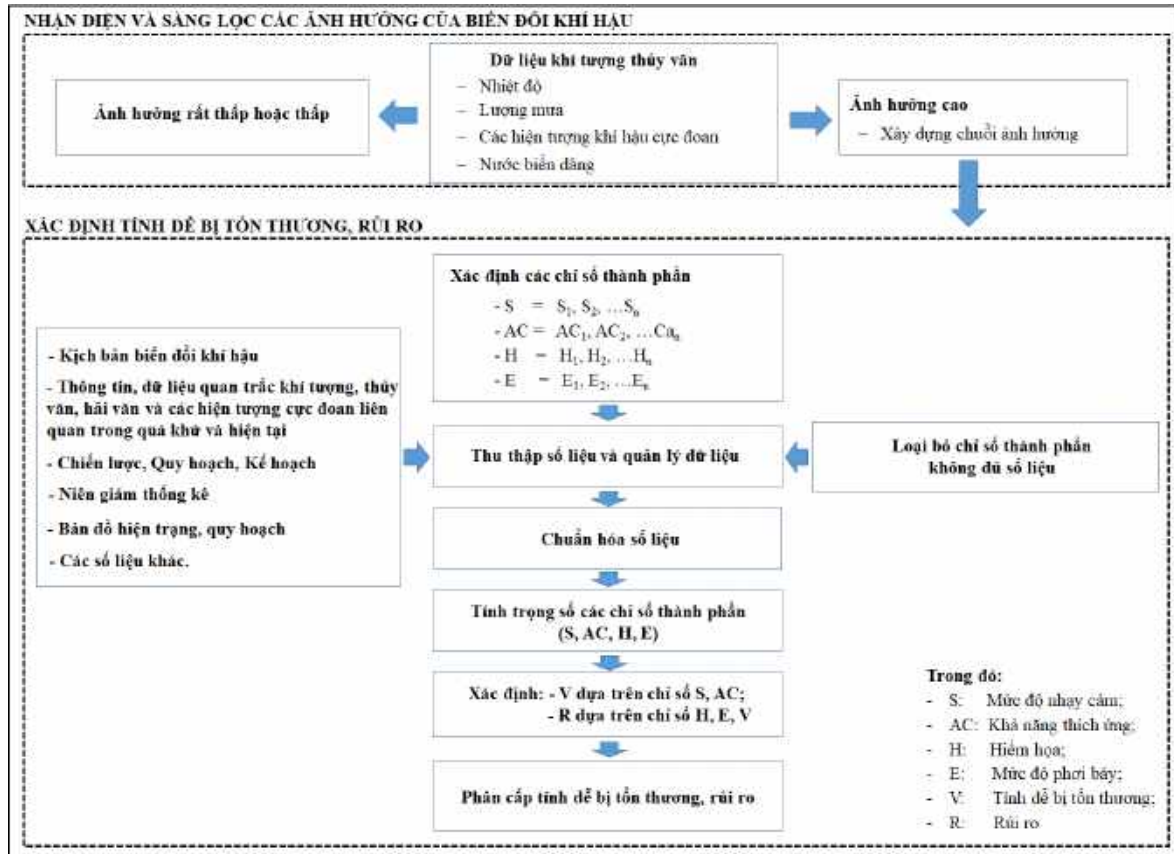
NHẬN DIỆN VÀ SÀNG LỌC CÁC ẢNH HƯỞNG CỦA BIẾN ĐỔI KHÍ HẬU

Ảnh hưởng rất thấp hoặc thấp

Dữ liệu khí tượng thủy văn
– Nhiệt độ
– Lượng mưa
– Các hiện tượng khí hậu cực đoan
– Nước biển dâng

Ảnh hưởng cao
– Xây dựng chuỗi ảnh hưởng

XÁC ĐỊNH TÍNH DỄ BỊ TỔN THƯƠNG, RỦI RO

- Kịch bản biến đổi khí hậu
- Thông tin, dữ liệu quan trắc khí tượng, thủy văn, hải văn và các hiện tượng cực đoan liên quan trong quá khứ và hiện tại
- Chiến lược, Quy hoạch, Kế hoạch
- Niên giám thống kê
- Bản đồ hiện trạng, quy hoạch
- Các số liệu khác.

Xác định các chỉ số thành phần
- S = $S_1, S_2, \ldots S_n$
- AC = $AC_1, AC_2, \ldots Ca_n$
- H = $H_1, H_2, \ldots H_n$
- E = $E_1, E_2, \ldots E_n$

Thu thập số liệu và quản lý dữ liệu

Loại bỏ chỉ số thành phần không đủ số liệu

Chuẩn hóa số liệu

Tính trọng số các chỉ số thành phần (S, AC, H, E)

Xác định: - V dựa trên chỉ số S, AC;
- R dựa trên chỉ số H, E, V

Phân cấp tính dễ bị tổn thương, rủi ro

Trong đó:
- S: Mức độ nhạy cảm;
- AC: Khả năng thích ứng;
- H: Hiểm họa;
- E: Mức độ phơi bày;
- V: Tính dễ bị tổn thương;
- R: Rủi ro